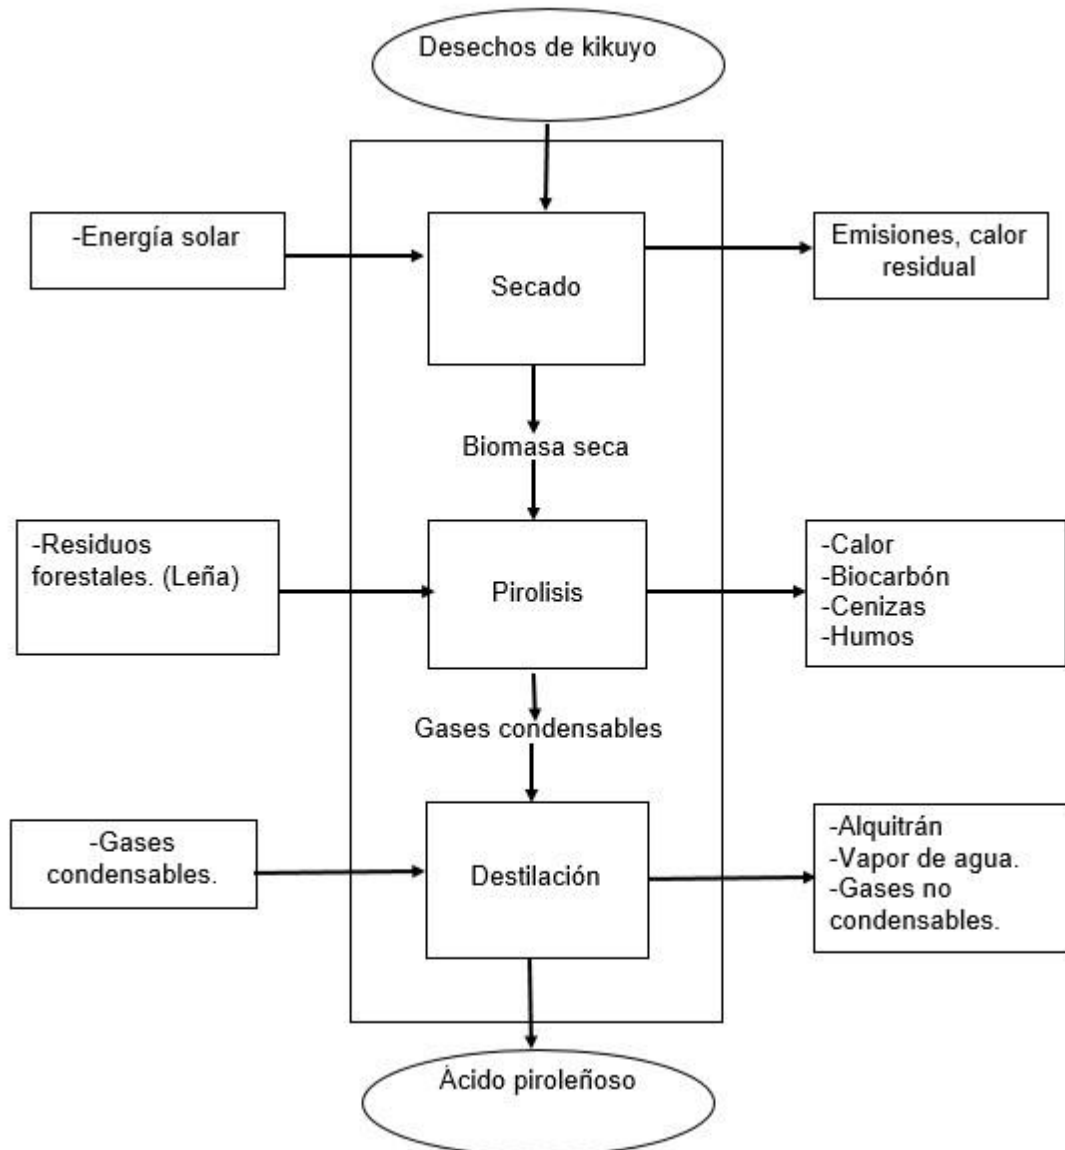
Desechos de kikuyo

-Energía solar

Secado

Emisiones, calor residual

Biomasa seca

-Residuos forestales. (Leña)

Pirolisis

-Calor
-Biocarbón
-Cenizas
-Humos

Gases condensables

-Gases condensables.

Destilación

-Alquitrán
-Vapor de agua.
-Gases no condensables.

Ácido piroleñoso